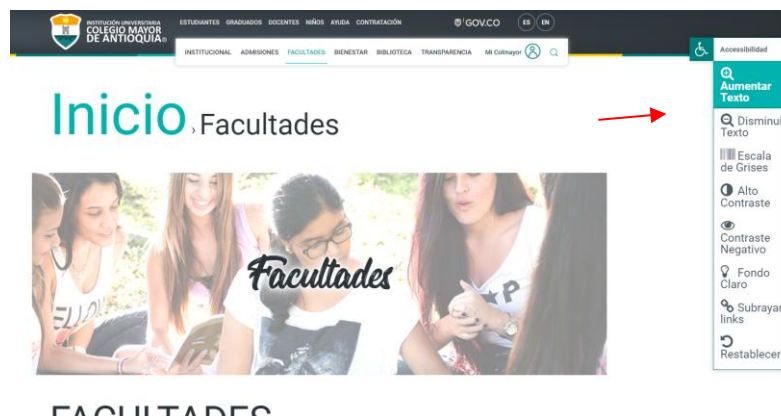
INSTITUCIÓN UNIVERSITARIA COLEGIO MAYOR DE ANTIOQUIA®

ESTUDIANTES GRADUADOS DOCENTES NIÑOS AYUDA CONTRATACIÓN

GOV.CO

ES EN

INSTITUCIONAL ADMISIONES FACULTADES BIENESTAR BIBLIOTECA TRANSPARENCIA Mi Colmayor

Accessibilidad

Aumentar Texto

Disminui Texto

Escala de Grises

Alto Contraste

Contraste Negativo

Fondo Claro

Subrayar links

Restablecer

Inicio › Facultades

Facultades

FACULTADES